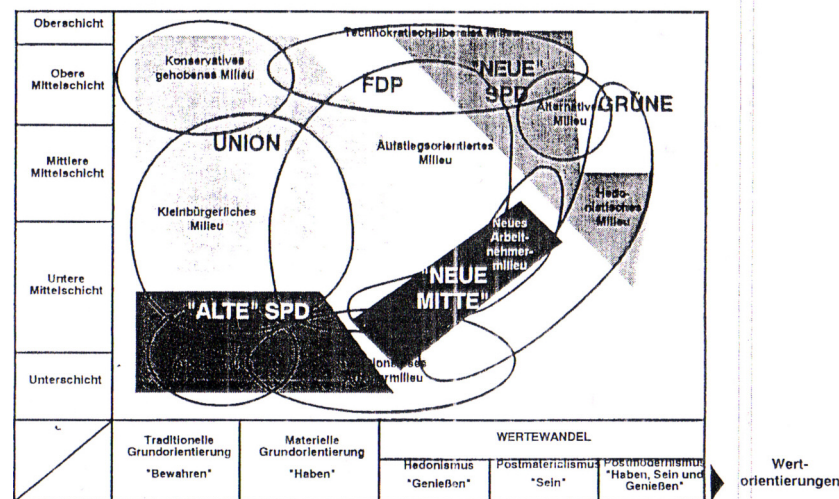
Oberschicht

Obere Mittelschicht

Mittlere Mittelschicht

Untere Mittelschicht

Unterschicht

Technokratisch-liberales Milieu

Konservatives gehobenes Milieu

FDP

"NEUE" SPD

Alternatives Milieu

GRÜNE

UNION

Aufstiegsorientiertes Milieu

Hedonistisches Milieu

Kleinbürgerliches Milieu

Neues Arbeitnehmermilieu

"NEUE MITTE"

"ALTE" SPD

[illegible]onisches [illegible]rmilieu

Traditionelle Grundorientierung "Bewahren"

Materielle Grundorientierung "Haben"

WERTEWANDEL

Hedonismus "Genießen"

Postmaterialismus "Sein"

Postmodernismus "Haben, Sein und Genießen"

Wert-orientierungen